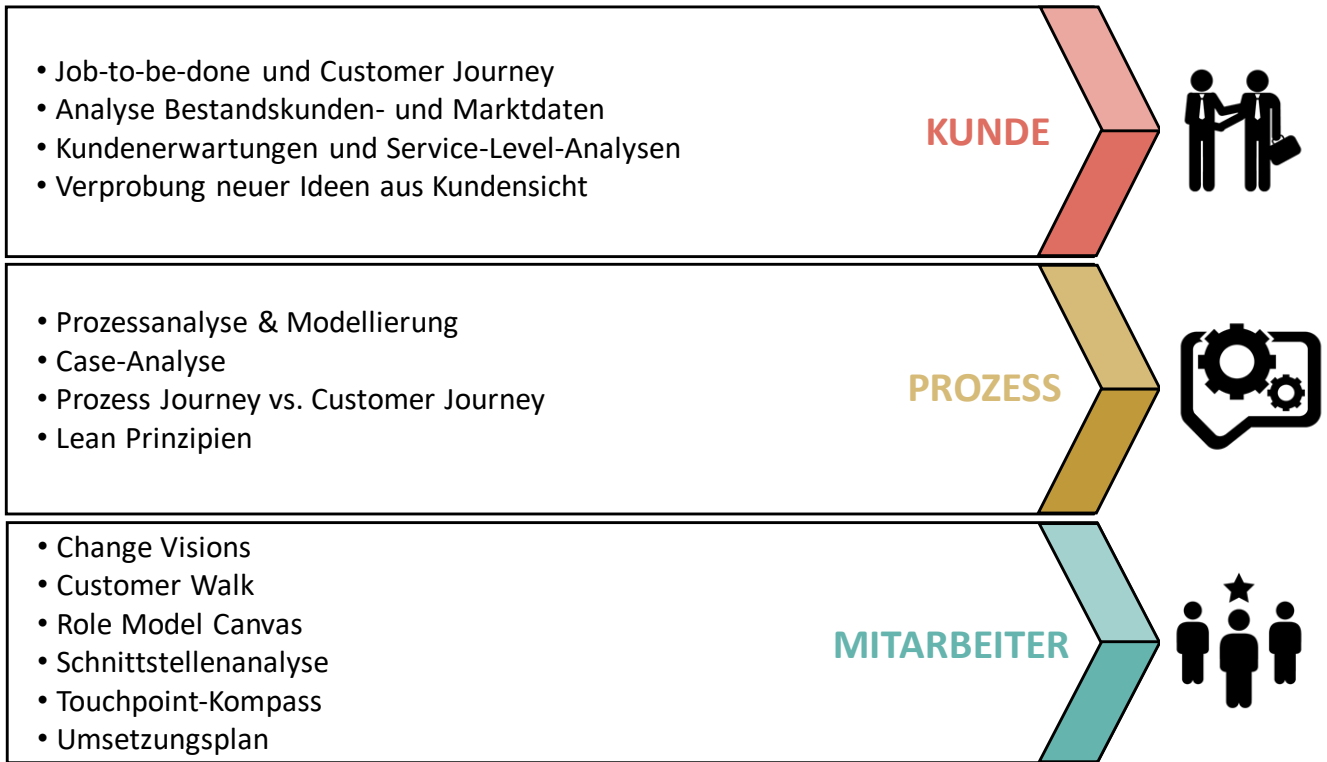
• Job-to-be-done und Customer Journey
• Analyse Bestandskunden- und Marktdaten
• Kundenerwartungen und Service-Level-Analysen
• Verprobung neuer Ideen aus Kundensicht

KUNDE

• Prozessanalyse & Modellierung
• Case-Analyse
• Prozess Journey vs. Customer Journey
• Lean Prinzipien

PROZESS

• Change Visions
• Customer Walk
• Role Model Canvas
• Schnittstellenanalyse
• Touchpoint-Kompass
• Umsetzungsplan

MITARBEITER